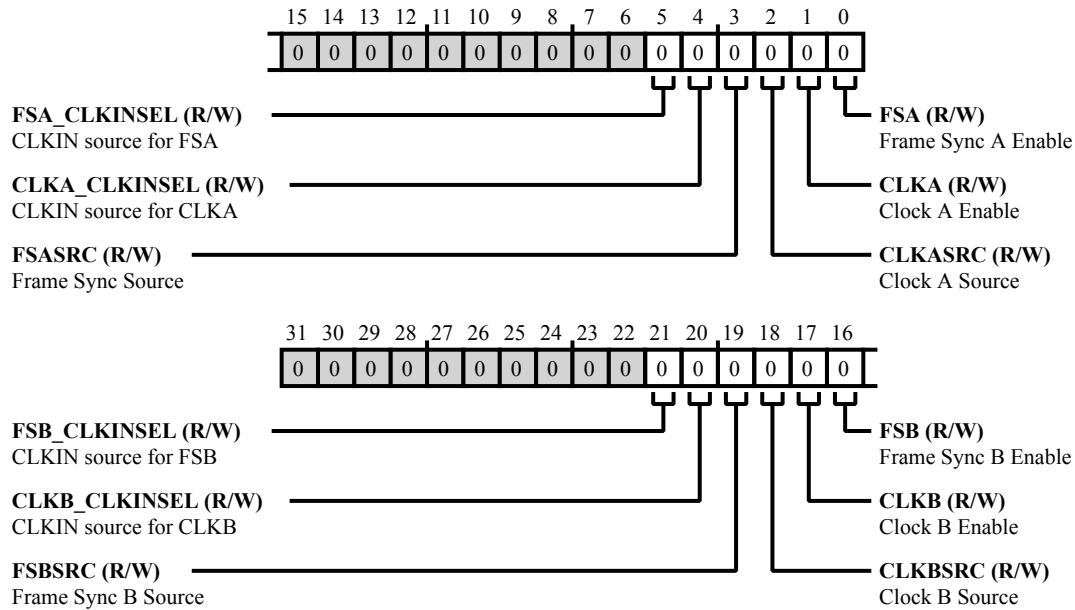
15 14 13 12 11 10 9 8 7 6 5 4 3 2 1 0

| 0 | 0 | 0 | 0 | 0 | 0 | 0 | 0 | 0 | 0 | 0 | 0 | 0 | 0 | 0 | 0 |
|---|---|---|---|---|---|---|---|---|---|---|---|---|---|---|---|

**FSA_CLKINSEL (R/W)**
CLKIN source for FSA

**CLKA_CLKINSEL (R/W)**
CLKIN source for CLKA

**FSASRC (R/W)**
Frame Sync Source

**FSA (R/W)**
Frame Sync A Enable

**CLKA (R/W)**
Clock A Enable

**CLKASRC (R/W)**
Clock A Source

31 30 29 28 27 26 25 24 23 22 21 20 19 18 17 16

| 0 | 0 | 0 | 0 | 0 | 0 | 0 | 0 | 0 | 0 | 0 | 0 | 0 | 0 | 0 | 0 |
|---|---|---|---|---|---|---|---|---|---|---|---|---|---|---|---|

**FSB_CLKINSEL (R/W)**
CLKIN source for FSB

**CLKB_CLKINSEL (R/W)**
CLKIN source for CLKB

**FSBSRC (R/W)**
Frame Sync B Source

**FSB (R/W)**
Frame Sync B Enable

**CLKB (R/W)**
Clock B Enable

**CLKBSRC (R/W)**
Clock B Source